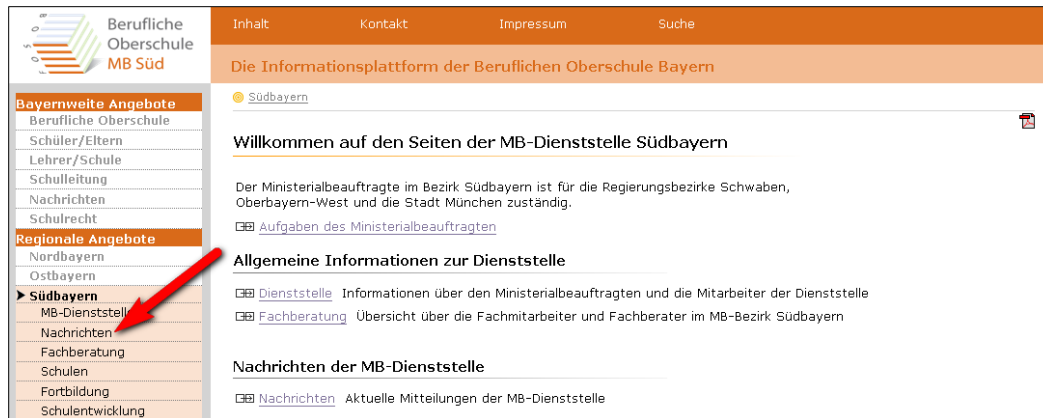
Berufliche Oberschule MB Süd

Inhalt Kontakt Impressum Suche

Die Informationsplattform der Beruflichen Oberschule Bayern

Bayernweite Angebote
Berufliche Oberschule
Schüler/Eltern
Lehrer/Schule
Schulleitung
Nachrichten
Schulrecht
Regionale Angebote
Nordbayern
Ostbayern
Südbayern
MB-Dienststelle
Nachrichten
Fachberatung
Schulen
Fortbildung
Schulentwicklung

Südbayern

Willkommen auf den Seiten der MB-Dienststelle Südbayern

Der Ministerialbeauftragte im Bezirk Südbayern ist für die Regierungsbezirke Schwaben, Oberbayern-West und die Stadt München zuständig.

Aufgaben des Ministerialbeauftragten

Allgemeine Informationen zur Dienststelle

Dienststelle Informationen über den Ministerialbeauftragten und die Mitarbeiter der Dienststelle

Fachberatung Übersicht über die Fachmitarbeiter und Fachberater im MB-Bezirk Südbayern

Nachrichten der MB-Dienststelle

Nachrichten Aktuelle Mitteilungen der MB-Dienststelle